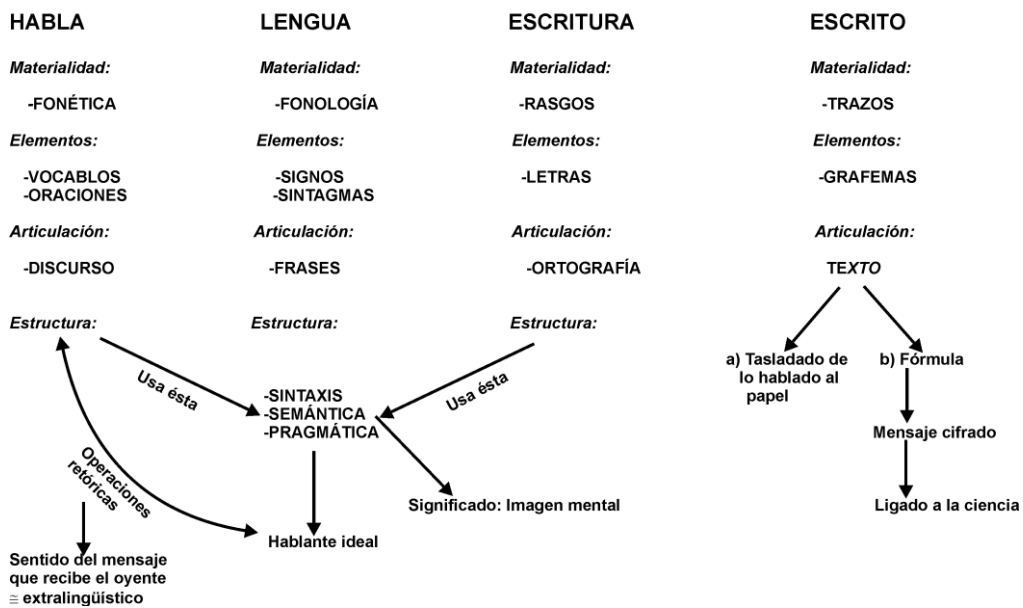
HABLA

Materialidad:

-FONÉTICA

Elementos:

-VOCABLOS
-ORACIONES

Articulación:

-DISCURSO

Estructura:

LENGUA

Materialidad:

-FONOLOGÍA

Elementos:

-SIGNOS
-SINTAGMAS

Articulación:

-FRASES

Estructura:

ESCRITURA

Materialidad:

-RASGOS

Elementos:

-LETRAS

Articulación:

-ORTOGRAFÍA

Estructura:

ESCRITO

Materialidad:

-TRAZOS

Elementos:

-GRAFEMAS

Articulación:

TEXTO

Usa ésta

Usa ésta

-SINTAXIS
-SEMÁNTICA
-PRAGMÁTICA

Operaciones retóricas

Hablante ideal

Significado: Imagen mental

Sentido del mensaje que recibe el oyente
≅ extralingüístico

a) Tasladado de lo hablado al papel

b) Fórmula

Mensaje cifrado

Ligado a la ciencia